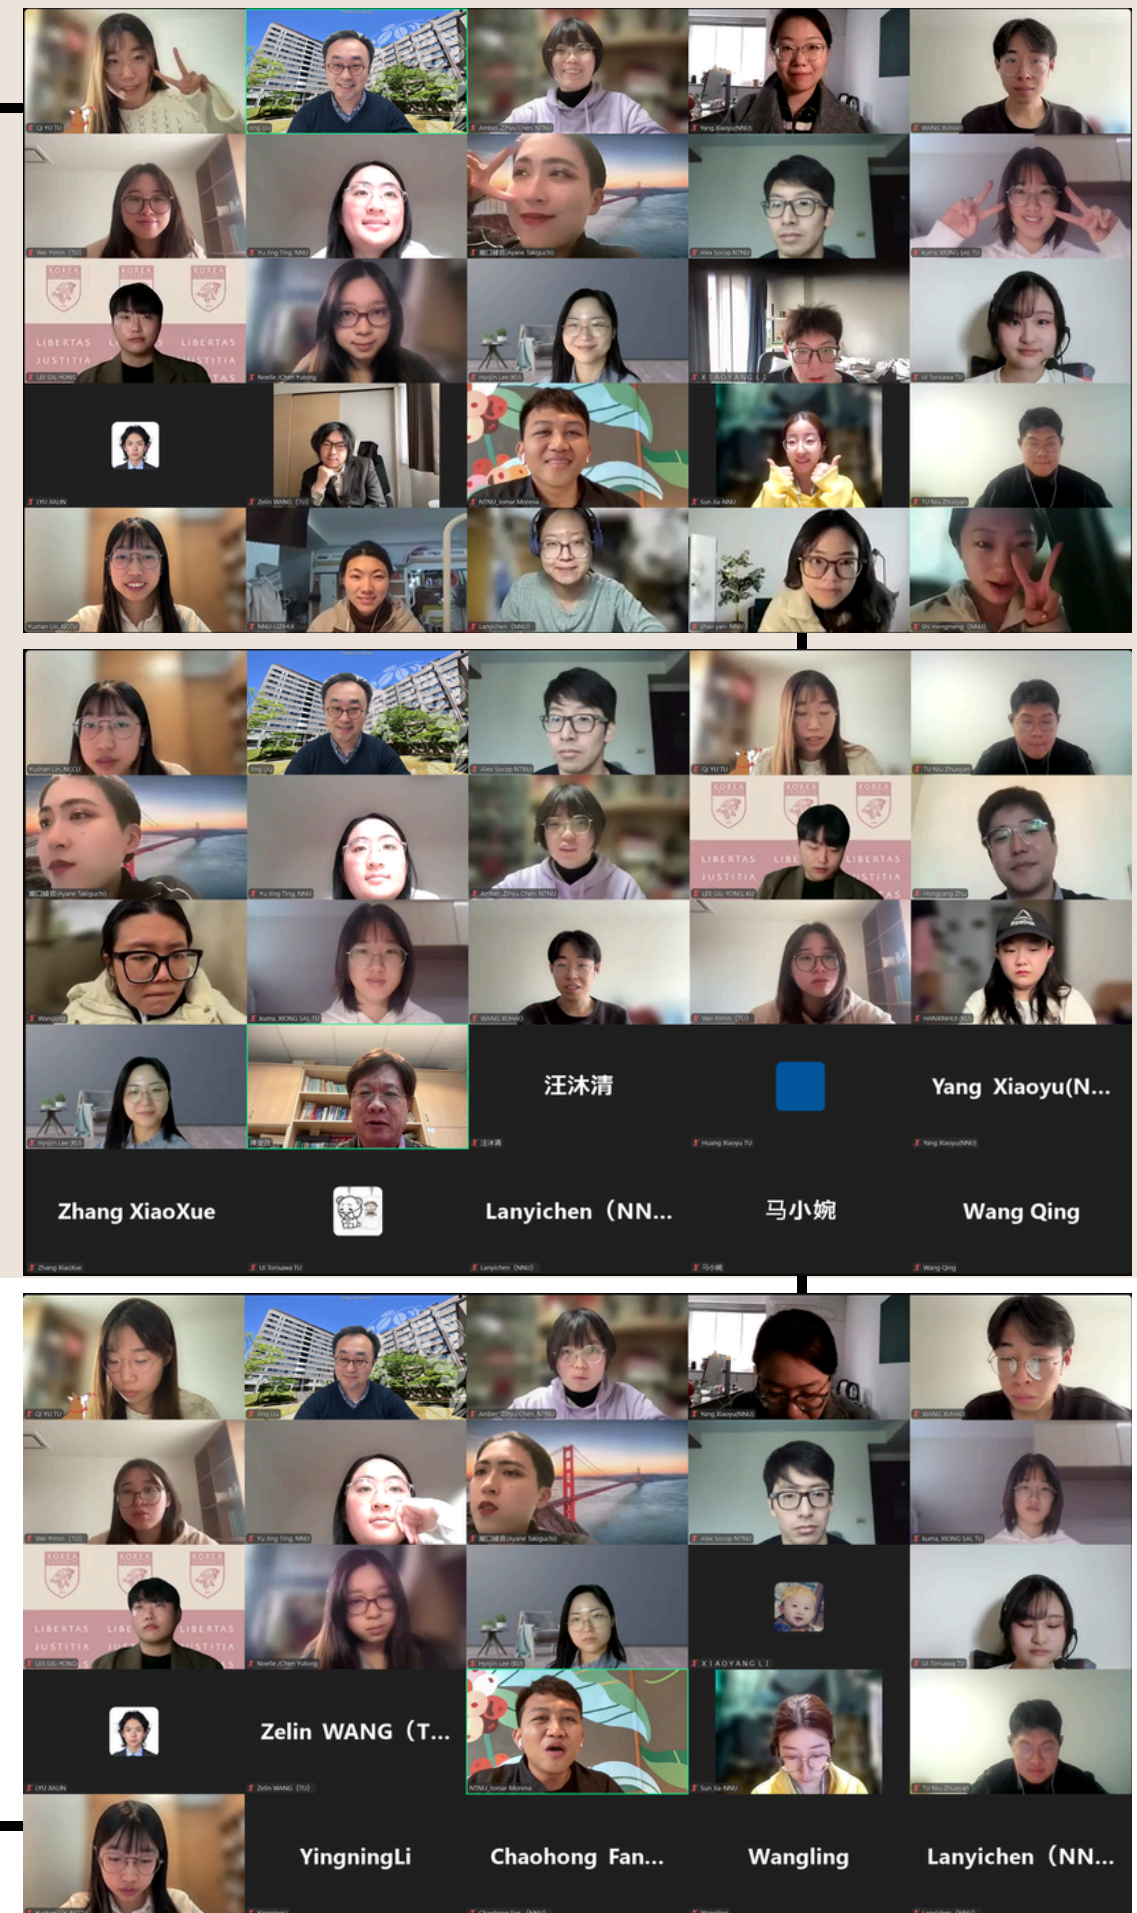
QI YU TU
Jing Liu
Amber Zhiyu Chen NTNU
Yang Xiaoyu(NNU)
WANG XUHAO
Wei Yimin (TU)
Yu Jing Ting NNU
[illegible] (Ayane Takiguchi)
Alex Socop NTNU
kuma XIONG SAI TU
KOREA KOREA
LIBERTAS LIBERTAS
JUSTITIA JUSTITIA
LEE GIL-YONG
Noelle Chen Yutong
Hyejin Lee (KU)
X I A O Y A N G L I
Uli Torisawa TU
LYU JIALIN
Zelin WANG (TU)
NTNU_Ismar Moreno
Sun Jia NNU
TU Niu Zhuoyan
Yushan Lin NCCU
NNU-LIZIHUI
Lanyichen (NNU)
zhao yan- NNU
SN mengmeng (NNU)
Yushan Lin NCCU
Jing Liu
Alex Socop NTNU
QI YU TU
TU Niu Zhuoyan
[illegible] (Ayane Takiguchi)
Yu Jing Ting NNU
Amber Zhiyu Chen NTNU
KOREA KOREA KOREA
LIBERTAS LIBERTAS
JUSTITIA JUSTITIA
LEE GIL-YONG KU
mengiang Zhu
Wangling
kuma XIONG SAI TU
WANG XUHAO
Wei Yimin (TU)
HANXINHUI (KU)
Hyejin Lee (KU)
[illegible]
汪沐清
汪沐清
Huang Xiaoyu TU
Yang Xiaoyu(N...
Yang Xiaoyu(NNU)
Zhang XiaoXue
Zhang XiaoXue
Uli Torisawa TU
Lanyichen（NN...
Lanyichen (NNU)
马小婉
马小婉
Wang Qing
Wang Qing
QI YU TU
Jing Liu
Amber Zhiyu Chen NTNU
Yang Xiaoyu(NNU)
WANG XUHAO
Wei Yimin (TU)
Yu Jing Ting NNU
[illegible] (Ayane Takiguchi)
Alex Socop NTNU
kuma XIONG SAI TU
KOREA KOREA
LIBERTAS LIBERTAS
JUSTITIA JUSTITIA
LEE GIL-YONG
Noelle Chen Yutong
Hyejin Lee (KU)
X I A O Y A N G L I
Uli Torisawa TU
LYU JIALIN
Zelin WANG（T...
Zelin WANG (TU)
NTNU_Ismar Moreno
Sun Jia NNU
TU Niu Zhuoyan
YingningLi
Chaohong Fan...
Wangling
Lanyichen（NN...